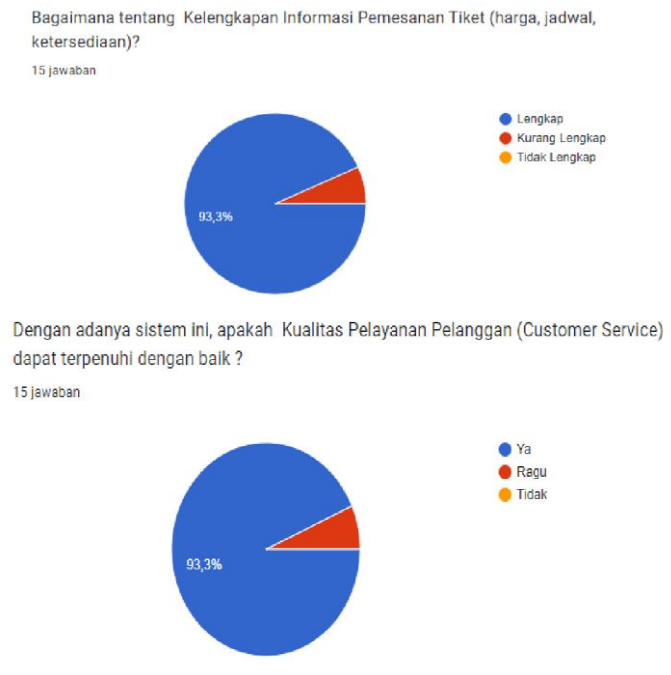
Bagaimana tentang Kelengkapan Informasi Pemesanan Tiket (harga, jadwal, ketersediaan)?

15 jawaban

93,3%

Lengkap
Kurang Lengkap
Tidak Lengkap

Dengan adanya sistem ini, apakah Kualitas Pelayanan Pelanggan (Customer Service) dapat terpenuhi dengan baik ?

15 jawaban

93,3%

Ya
Ragu
Tidak